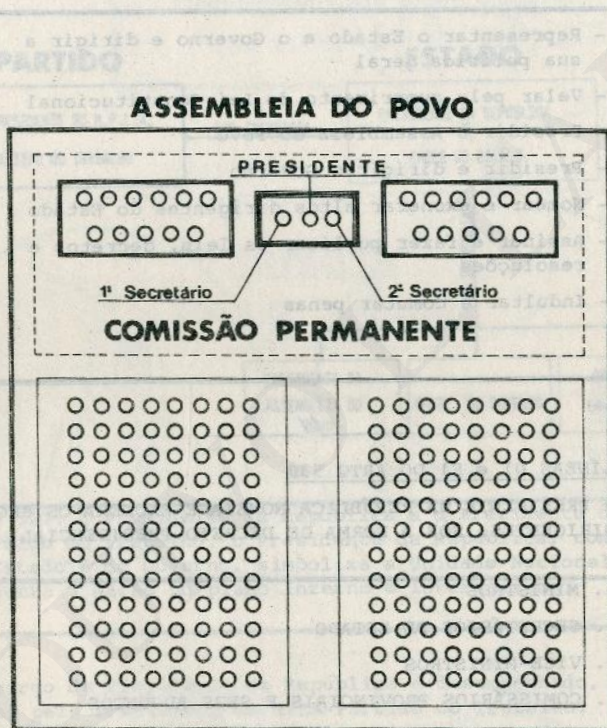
ASSEMBLEIA DO POVO

PRESIDENTE

1º Secretário

2º Secretário

COMISSÃO PERMANENTE

- Representar o Estado e o Governo e dirigir a sua política geral

- Velar pelo cumprimento da Lei Constitucional

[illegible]

PARTIDO

ESTADO

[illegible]